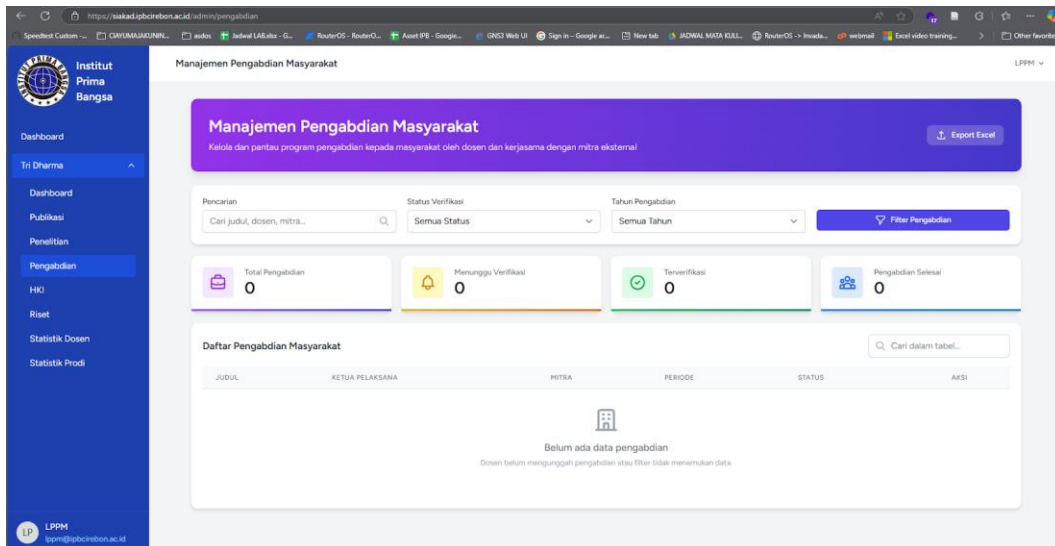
https://siakad.ipbcirebon.ac.id/admin/pengabdian

Speedtest Custom -... CIAYUMAJAKUNIN... asdos Jadwal LAB.xlsx - G... RouterOS - RouterO... Asset IPB - Google... GNS3 Web UI Sign in – Google ac... New tab JADWAL MATA KULI... RouterOS -> Invada... webmail Excel video training... Other favorites

Institut Prima Bangsa

Dashboard
Tri Dharma
Dashboard
Publikasi
Penelitian
Pengabdian
HKI
Riset
Statistik Dosen
Statistik Prodi

LP LPPM
lppm@ipbcirebon.ac.id

Manajemen Pengabdian Masyarakat

LPPM

Manajemen Pengabdian Masyarakat
Kelola dan pantau program pengabdian kepada masyarakat oleh dosen dan kerjasama dengan mitra eksternal

Export Excel

Pencarian
Cari judul, dosen, mitra...
Status Verifikasi
Semua Status
Tahun Pengabdian
Semua Tahun
Filter Pengabdian

Total Pengabdian
0
Menunggu Verifikasi
0
Terverifikasi
0
Pengabdian Selesai
0

Daftar Pengabdian Masyarakat

Cari dalam tabel...

| JUDUL | KETUA PELAKSANA | MITRA | PERIODE | STATUS | AKSI |
|---|---|---|---|---|---|

Belum ada data pengabdian
Dosen belum mengunggah pengabdian atau filter tidak menemukan data.